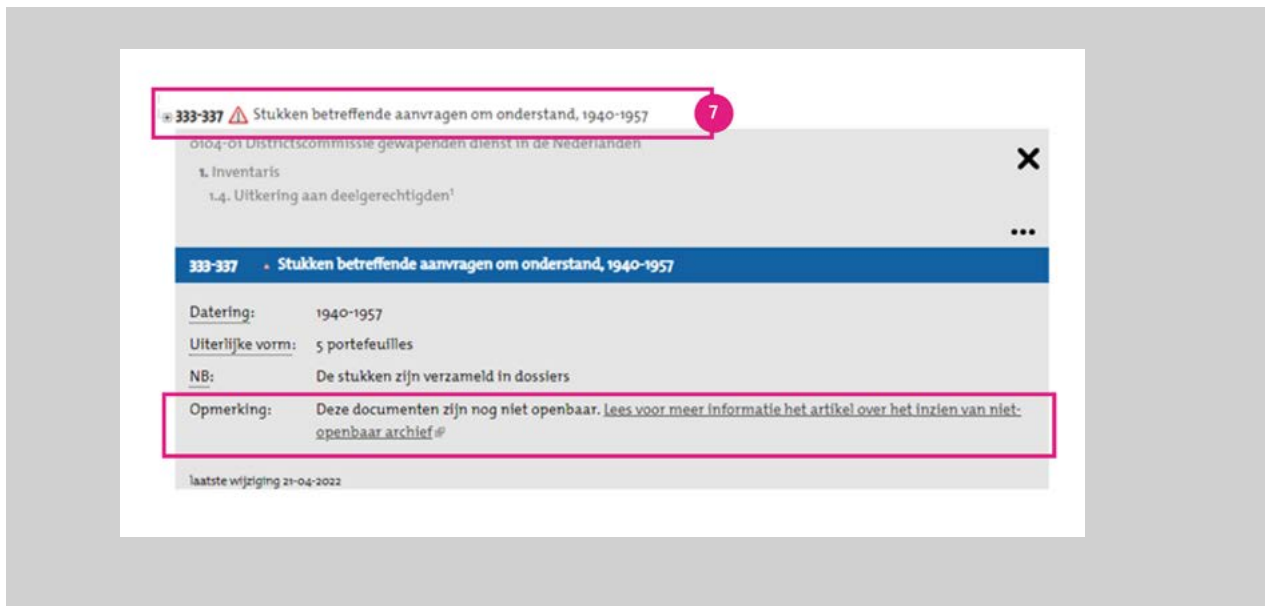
333-337 Stukken betreffende aanvragen om onderstand, 1940-1957

7

0104-01 Districtscommissie gewapenden dienst in de Nederlanden

1. Inventaris

1.4. Uitkering aan deelgerechtigden¹

✕

•••

333-337 Stukken betreffende aanvragen om onderstand, 1940-1957

| | |
|---|---|
| Datering: | 1940-1957 |
| Uiterlijke vorm: | 5 portefeuilles |
| NB: | De stukken zijn verzameld in dossiers |
| Opmerking: | Deze documenten zijn nog niet openbaar. Lees voor meer informatie het artikel over het inzien van niet-openbaar archief |

laatste wijziging 21-04-2022